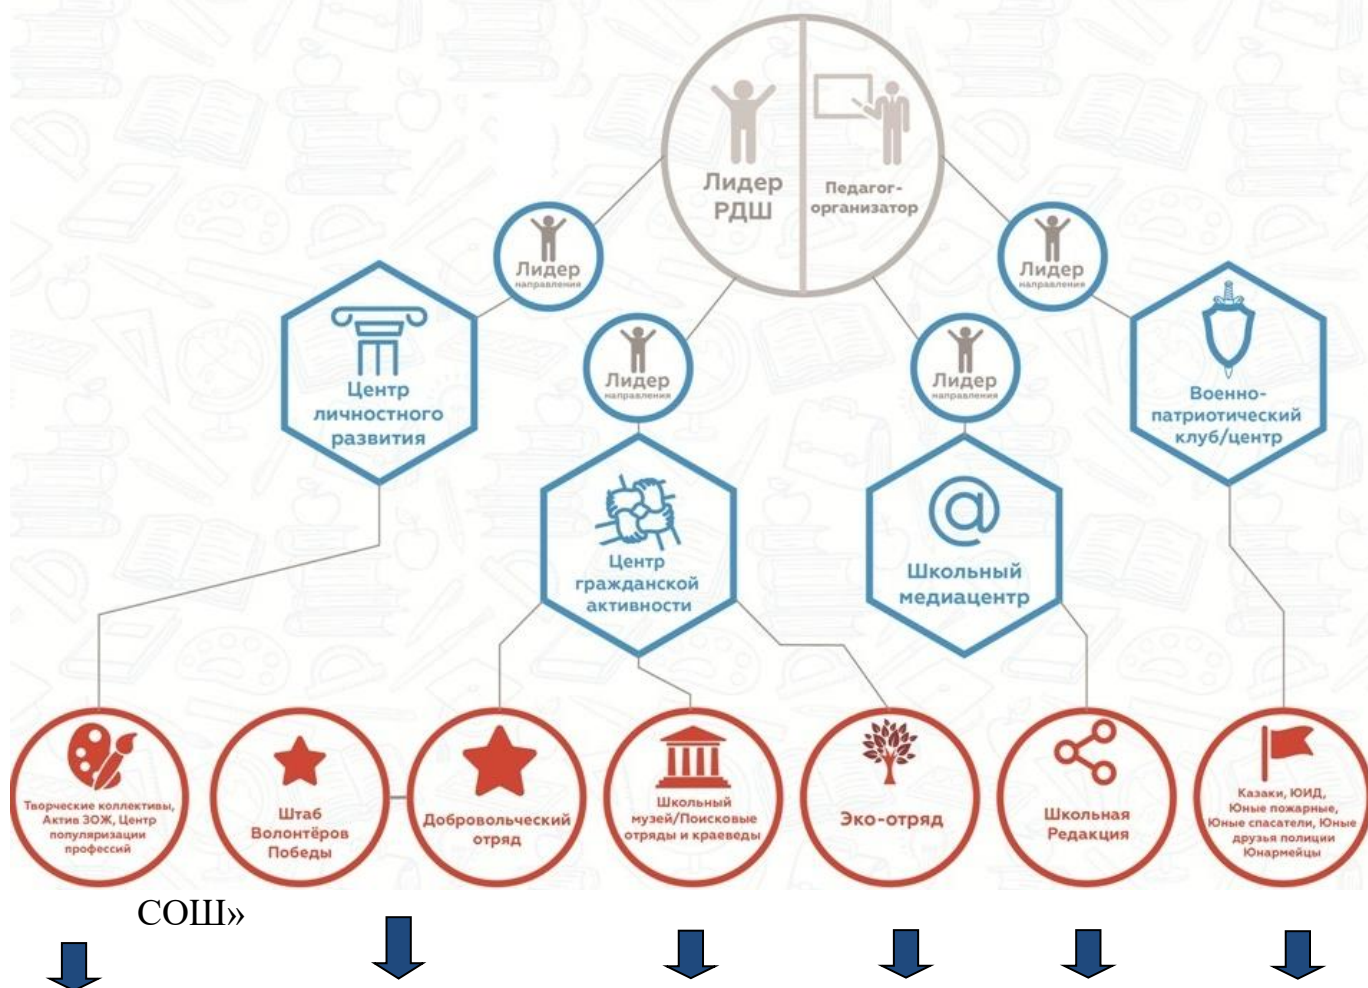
Лидер РДШ

Педагог-организатор

Лидер направления

Центр личностного развития

Лидер направления

Лидер направления

Лидер направления

Военно-патриотический клуб/центр

Центр гражданской активности

Школьный медиацентр

Творческие коллективы, Актив ЗОЖ, Центр популяризации профессий

Штаб Волонтёров Победы

Добровольческий отряд

Школьный музей/Поисковые отряды и краеведы

Эко-отряд

Школьная Редакция

Казаки, ЮИД, Юные пожарные, Юные спасатели, Юные друзья полиции Юнармейцы

СОШ»